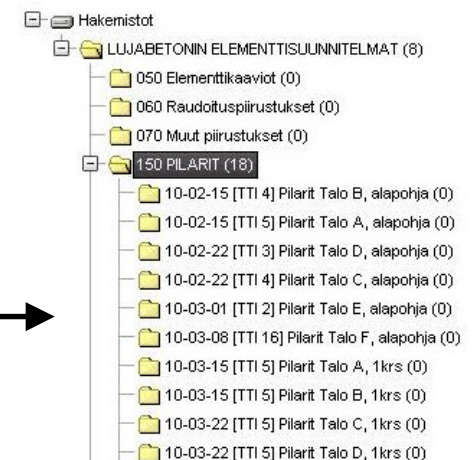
Hakemistot
LUJABETONIN ELEMENTTISUUNNITELMAT (8)
050 Elementtikaaviot (0)
060 Raudoituspiirustukset (0)
070 Muut piirustukset (0)
150 PILARIT (18)
10-02-15 [TTI 4] Pilarit Talo B, alapohja (0)
10-02-15 [TTI 5] Pilarit Talo A, alapohja (0)
10-02-22 [TTI 3] Pilarit Talo D, alapohja (0)
10-02-22 [TTI 4] Pilarit Talo C, alapohja (0)
10-03-01 [TTI 2] Pilarit Talo E, alapohja (0)
10-03-08 [TTI 16] Pilarit Talo F, alapohja (0)
10-03-15 [TTI 5] Pilarit Talo A, 1krs (0)
10-03-15 [TTI 5] Pilarit Talo B, 1krs (0)
10-03-22 [TTI 5] Pilarit Talo C, 1krs (0)
10-03-22 [TTI 5] Pilarit Talo D, 1krs (0)